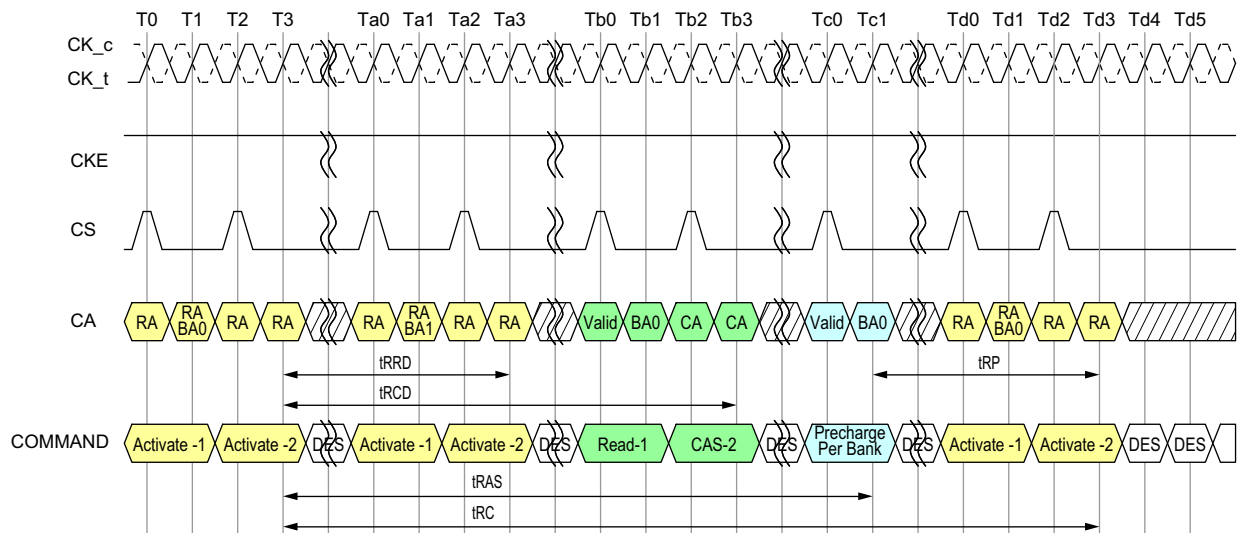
T0 T1 T2 T3 Ta0 Ta1 Ta2 Ta3 Tb0 Tb1 Tb2 Tb3 Tc0 Tc1 Td0 Td1 Td2 Td3 Td4 Td5

CK_c
CK_t

CKE

CS

CA
RA
RA BA0
RA
RA
RA
RA BA1
RA
RA
Valid
BA0
CA
CA
Valid
BA0
RA
RA BA0
RA
RA

tRRD
tRCD
tRP

COMMAND
Activate -1
Activate -2
DES
Activate -1
Activate -2
DES
Read-1
CAS-2
DES
Precharge Per Bank
DES
Activate -1
Activate -2
DES
DES

tRAS
tRC